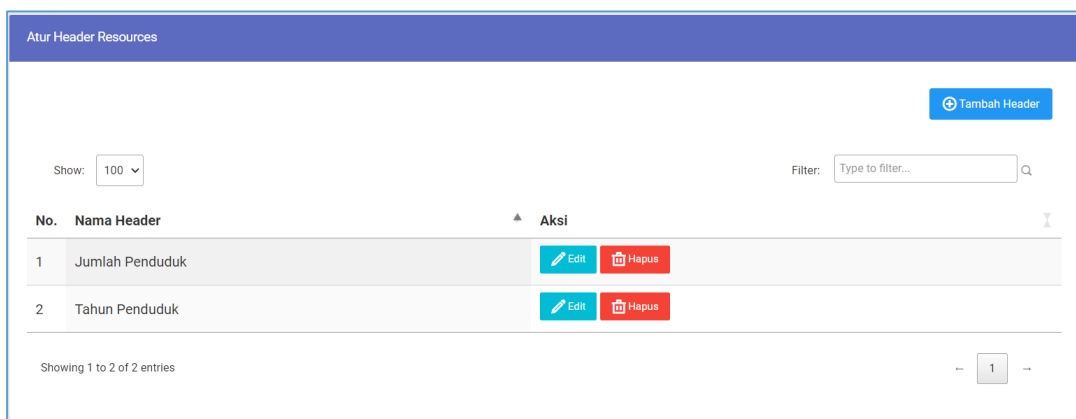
Atur Header Resources

Tambah Header

Show: 100

Filter: Type to filter...

| No. | Nama Header | Aksi |
|---|---|---|
| 1 | Jumlah Penduduk | Edit Hapus |
| 2 | Tahun Penduduk | Edit Hapus |

Showing 1 to 2 of 2 entries

← 1 →